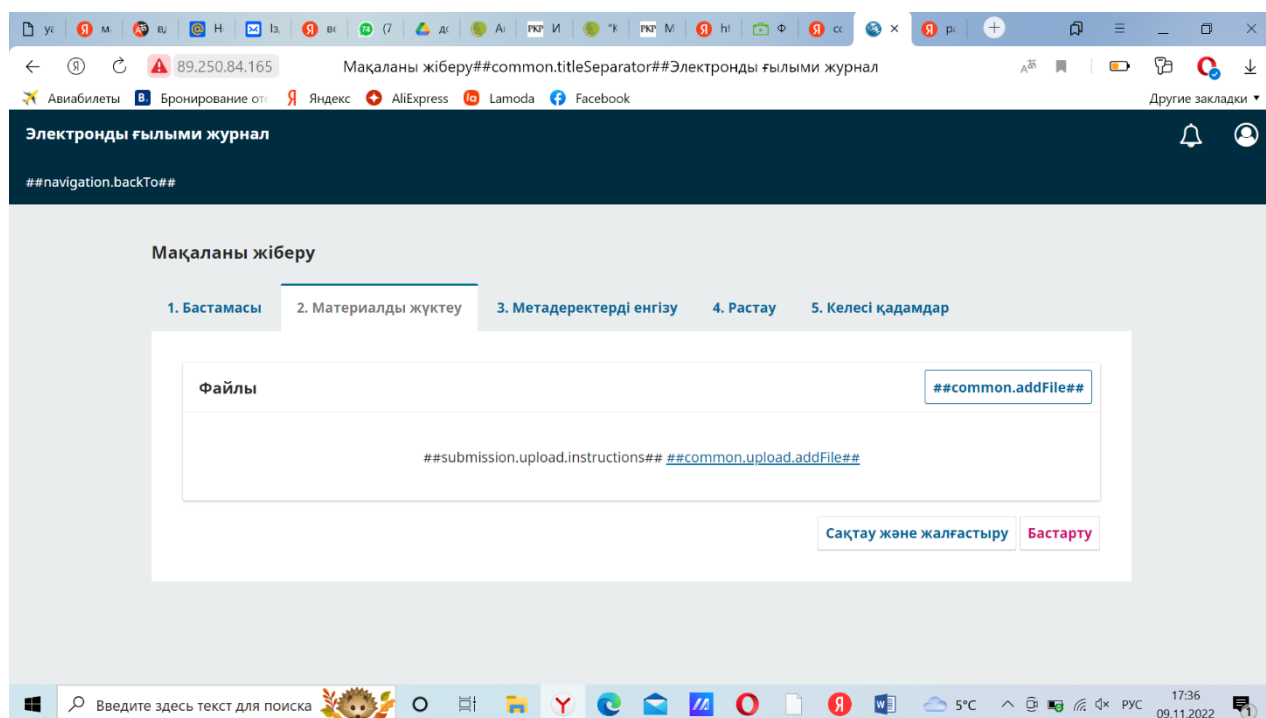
уі М ВД Н Із ве (7 дс Ai И "К М ht Ф сс × ра

89.250.84.165 Мақаланы жіберу##common.titleSeparator##Электронды ғылыми журнал

Авиабилеты Бронирование от Яндекс AliExpress Lamoda Facebook Другие закладки

Электронды ғылыми журнал

##navigation.backTo##

Мақаланы жіберу

1. Бастамасы
2. Материалды жүктеу
3. Метадеректерді енгізу
4. Растау
5. Келесі қадамдар

Файлы

##common.addFile##

##submission.upload.instructions## ##common.upload.addFile##

Сақтау және жалғастыру

Бастарту

Введите здесь текст для поиска

5°C РУС 17:36 09.11.2022